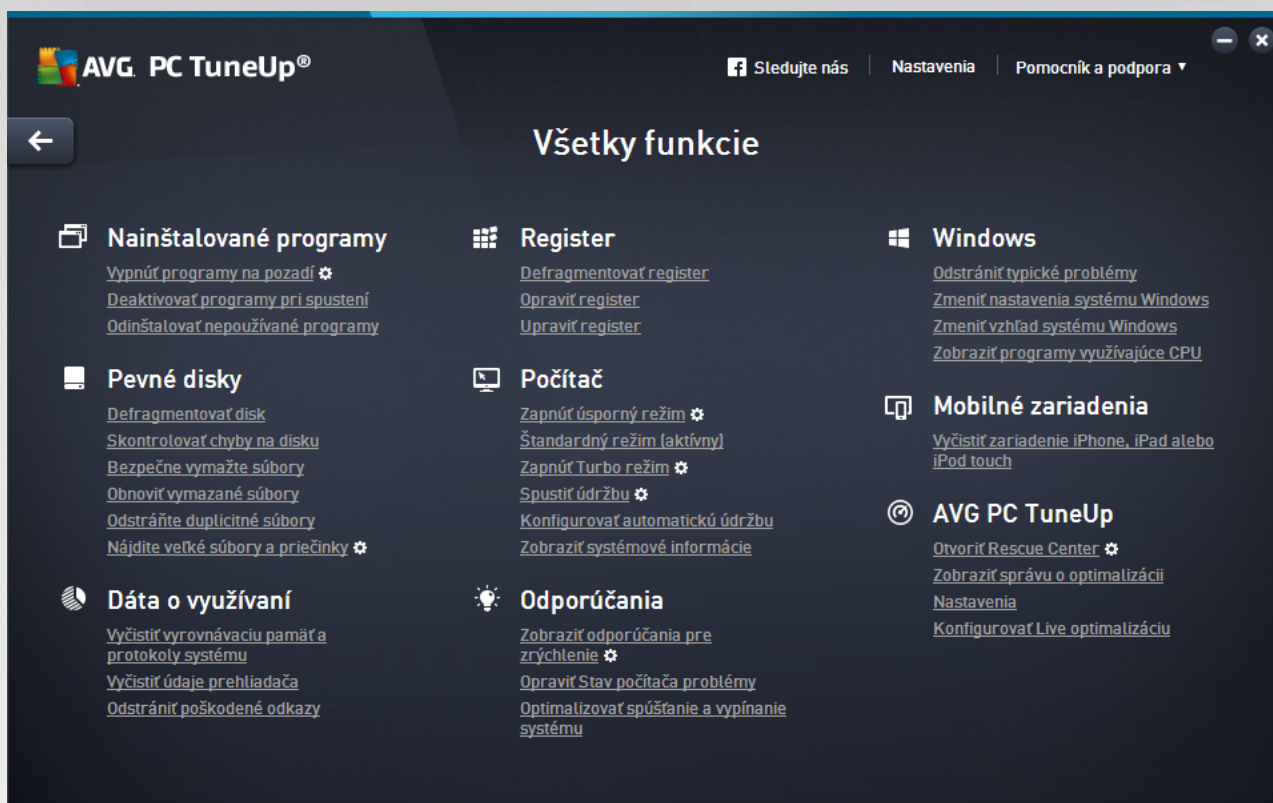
AVG PC TuneUp®

Sledujte nás | Nastavenia | Pomocník a podpora ▾

Všetky funkcie

Nainštalované programy
Vypnúť programy na pozadí
Deaktivovať programy pri spustení
Odinštalovať nepoužívané programy

Pevné disky
Defragmentovať disk
Skontrolovať chyby na disku
Bezpečne vymažte súbory
Obnoviť vymazané súbory
Odstráňte duplicitné súbory
Nájdite veľké súbory a priečinky

Dáta o využívaní
Vyčistiť vyrovnávaciu pamäť a protokoly systému
Vyčistiť údaje prehliadača
Odstrániť poškodené odkazy

Register
Defragmentovať register
Opraviť register
Upraviť register

Počítač
Zapnúť úsporný režim
Štandardný režim (aktívny)
Zapnúť Turbo režim
Spustiť údržbu
Konfigurovať automatickú údržbu
Zobraziť systémové informácie

Odporúčania
Zobraziť odporúčania pre zrýchlenie
Opraviť Stav počítača problémy
Optimalizovať spúšťanie a vypínanie systému

Windows
Odstrániť typické problémy
Zmeniť nastavenia systému Windows
Zmeniť vzhľad systému Windows
Zobraziť programy využívajúce CPU

Mobilné zariadenia
Vyčistiť zariadenie iPhone, iPad alebo iPod touch

AVG PC TuneUp
Otvoriť Rescue Center
Zobraziť správu o optimalizácii
Nastavenia
Konfigurovať Live optimalizáciu